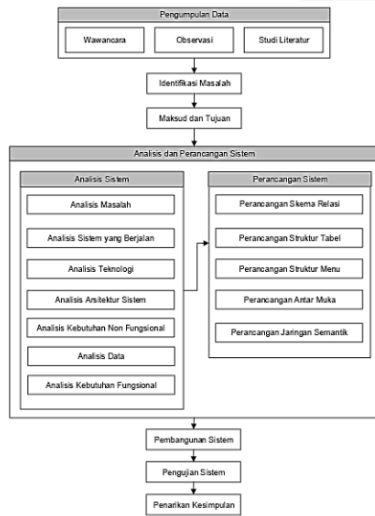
Pengumpulan Data

Wawancara

Observasi

Studi Literatur

Identifikasi Masalah

Maksud dan Tujuan

Analisis dan Perancangan Sistem

Analisis Sistem

Analisis Masalah

Analisis Sistem yang Berjalan

Analisis Teknologi

Analisis Arsitektur Sistem

Analisis Kebutuhan Non Fungsional

Analisis Data

Analisis Kebutuhan Fungsional

Perancangan Sistem

Perancangan Skema Relasi

Perancangan Struktur Tabel

Perancangan Struktur Menu

Perancangan Antar Muka

Perancangan Jaringan Semantik

Pembangunan Sistem

Pengujian Sistem

Penarikan Kesimpulan